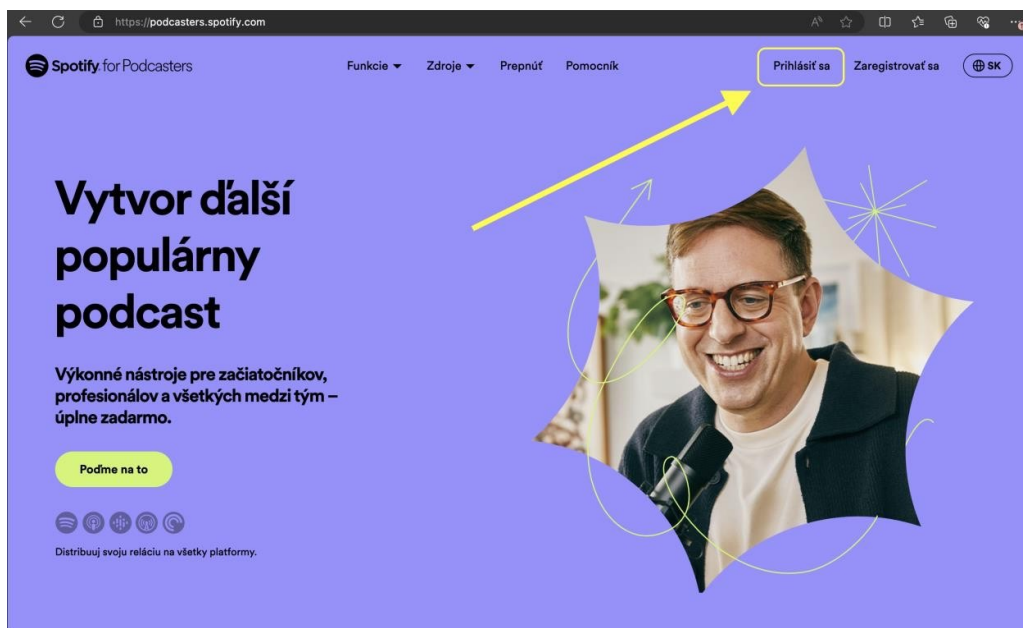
https://podcasters.spotify.com

Spotify for Podcasters

Funkcie Zdroje Prepnúť Pomocník

Prihlásiť sa Zaregistrovať sa SK

Vytvor ďalší populárny podcast

Výkonné nástroje pre začiatočníkov, profesionálov a všetkých medzi tým – úplne zadarmo.

Poďme na to

Distribuuj svoju reláciu na všetky platformy.